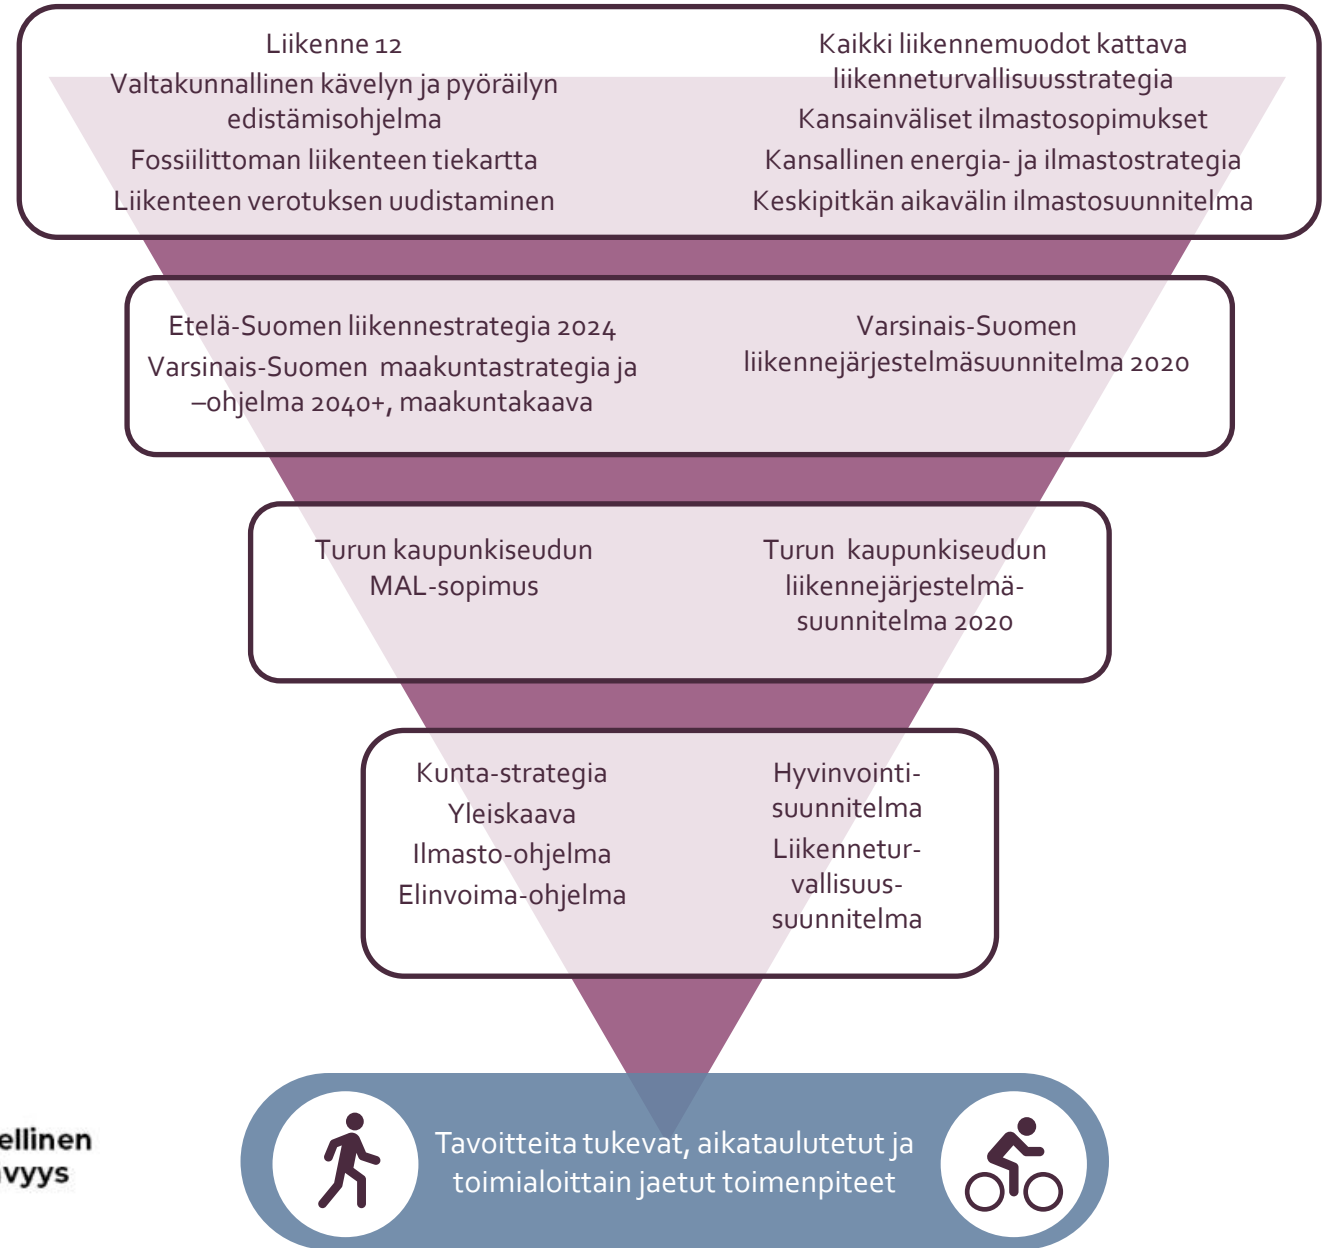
Liikenne 12
Valtakunnallinen kävelyn ja pyöräilyn edistämisohjelma
Fossiilittoman liikenteen tiekartta
Liikenteen verotuksen uudistaminen

Kaikki liikennemuodot kattava liikenneturvallisuusstrategia
Kansainväliset ilmastosopimukset
Kansallinen energia- ja ilmastostrategia
Keskipitkän aikavälin ilmastosuunnitelma

Etelä-Suomen liikennestrategia 2024
Varsinais-Suomen maakuntastrategia ja –ohjelma 2040+, maakuntakaava

Varsinais-Suomen liikennejärjestelmäsuunnitelma 2020

Turun kaupunkiseudun MAL-sopimus

Turun kaupunkiseudun liikennejärjestelmäsuunnitelma 2020

Kunta-strategia
Yleiskaava
Ilmasto-ohjelma
Elinvoima-ohjelma

Hyvinvointisuunnitelma
Liikenneturvallisuussuunnitelma

ellinen
vyys

Tavoitteita tukevat, aikataulutetut ja toimialoittain jaetut toimenpiteet